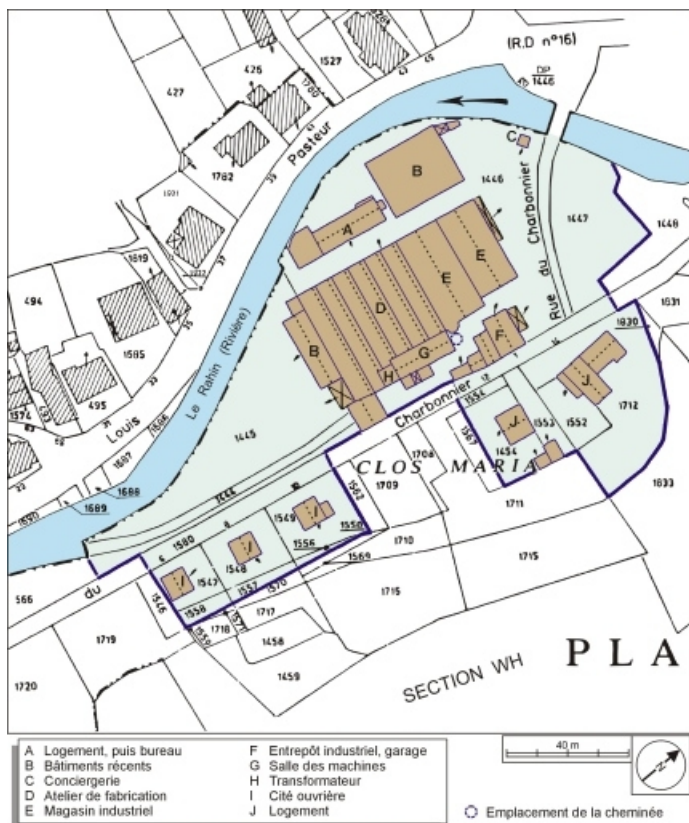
(R.D n°16)

DP 1446

427
426
1527
1760
1762
1921
Pasteur
1448
1446
1447
B
C
A
E
E
D
F
G
H
B
J
J
I
I
I
I
1619
494
1585
495
1574
Louis
1587
1586
1588
1589
1590
Le Rahin (Rivière)
Rue du Charbonnier
Charbonnier
1445
1930
1631
1712
1633
1554
1553
1552
1567
1454
1706
1709
1711
CLOS MARIA
1562
1549
1550
1556
1580
1548
1547
1557
1570
1569
1710
1715
1715
1558
1546
1717
1718
1571
1458
1459
566
du
1719
1720
SECTION WH
P L A

A Logement, puis bureau
B Bâtiments récents
C Conciergerie
D Atelier de fabrication
E Magasin industriel
F Entrepôt industriel, garage
G Salle des machines
H Transformateur
I Cité ouvrière
J Logement

40 m

N

Emplacement de la cheminée